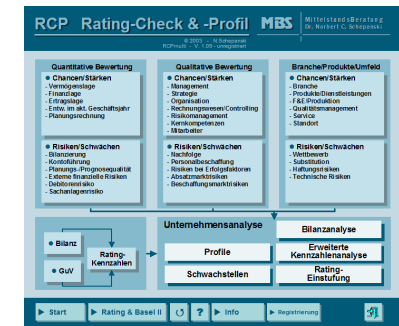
RCP Rating-Check & -Profil MBS MittelstandsBeratung Dr. Norbert C. Schepanski

© 2003 N.Schepanski
RCPmulti V. 1.05 - unregistriert

Quantitative Bewertung

• Chancen/Stärken
- Vermögenslage
- Finanzlage
- Ertragslage
- Entw. im akt. Geschäftsjahr
- Planungsrechnung

• Risiken/Schwächen
- Bilanzierung
- Kontoführung
- Planungs-/Prognosequalität
- Externe finanzielle Risiken
- Debitorenrisiko
- Sachanlagenrisiko

Qualitative Bewertung

• Chancen/Stärken
- Management
- Strategie
- Organisation
- Rechnungswesen/Controlling
- Risikomanagement
- Kernkompetenzen
- Mitarbeiter

• Risiken/Schwächen
- Nachfolge
- Personalbeschaffung
- Risiken bei Erfolgsfaktoren
- Absatzmarktrisiken
- Beschaffungsmarktrisiken

Branche/Produkte/Umfeld

• Chancen/Stärken
- Branche
- Produkte/Dienstleistungen
- F&E/Produktion
- Qualitätsmanagement
- Service
- Standort

• Risiken/Schwächen
- Wettbewerb
- Substitution
- Haftungsrisiken
- Technische Risiken

• Bilanz

• GuV

Rating-Kennzahlen

Unternehmensanalyse

Profile

Schwachstellen

Bilanzanalyse

Erweiterte Kennzahlenanalyse

Rating-Einstufung

Start

Rating & Basel II

?

Info

Registrierung